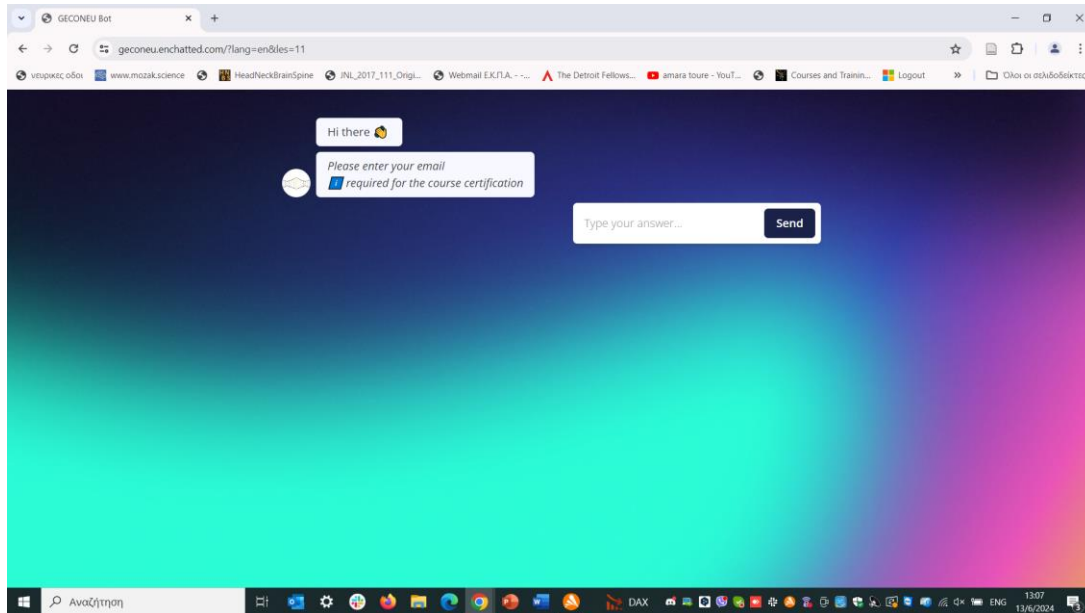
GECONEU Bot
geconeu.enchatted.com/?lang=en&les=11
νευρικες οδοι www.mozak.science HeadNeckBrainSpine JNL_2017_111_Origi... Webmail Ε.Κ.Π.Α. - ... The Detroit Fellows... amara toure - YouT... Courses and Trainin... Logout
Όλοι οι σελιδοδείκτες

Hi there 👋

Please enter your email
ℹ required for the course certification

Type your answer...
Send

Αναζήτηση
DAX
ENG
13:07
13/6/2024